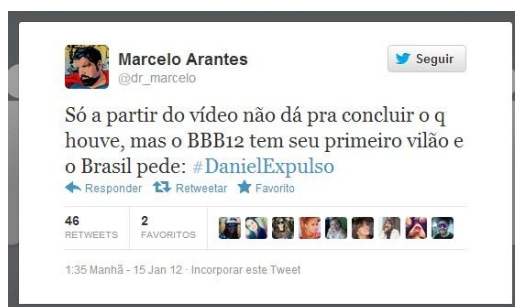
Marcelo Arantes
@dr_marcelo

Seguir

Só a partir do vídeo não dá pra concluir o q houve, mas o BBB12 tem seu primeiro vilão e o Brasil pede: #DanielExpulso

Responder Retweetar Favorito

46
RETWEETS

2
FAVORITOS

1:35 Manhã - 15 Jan 12 · Incorporar este Tweet